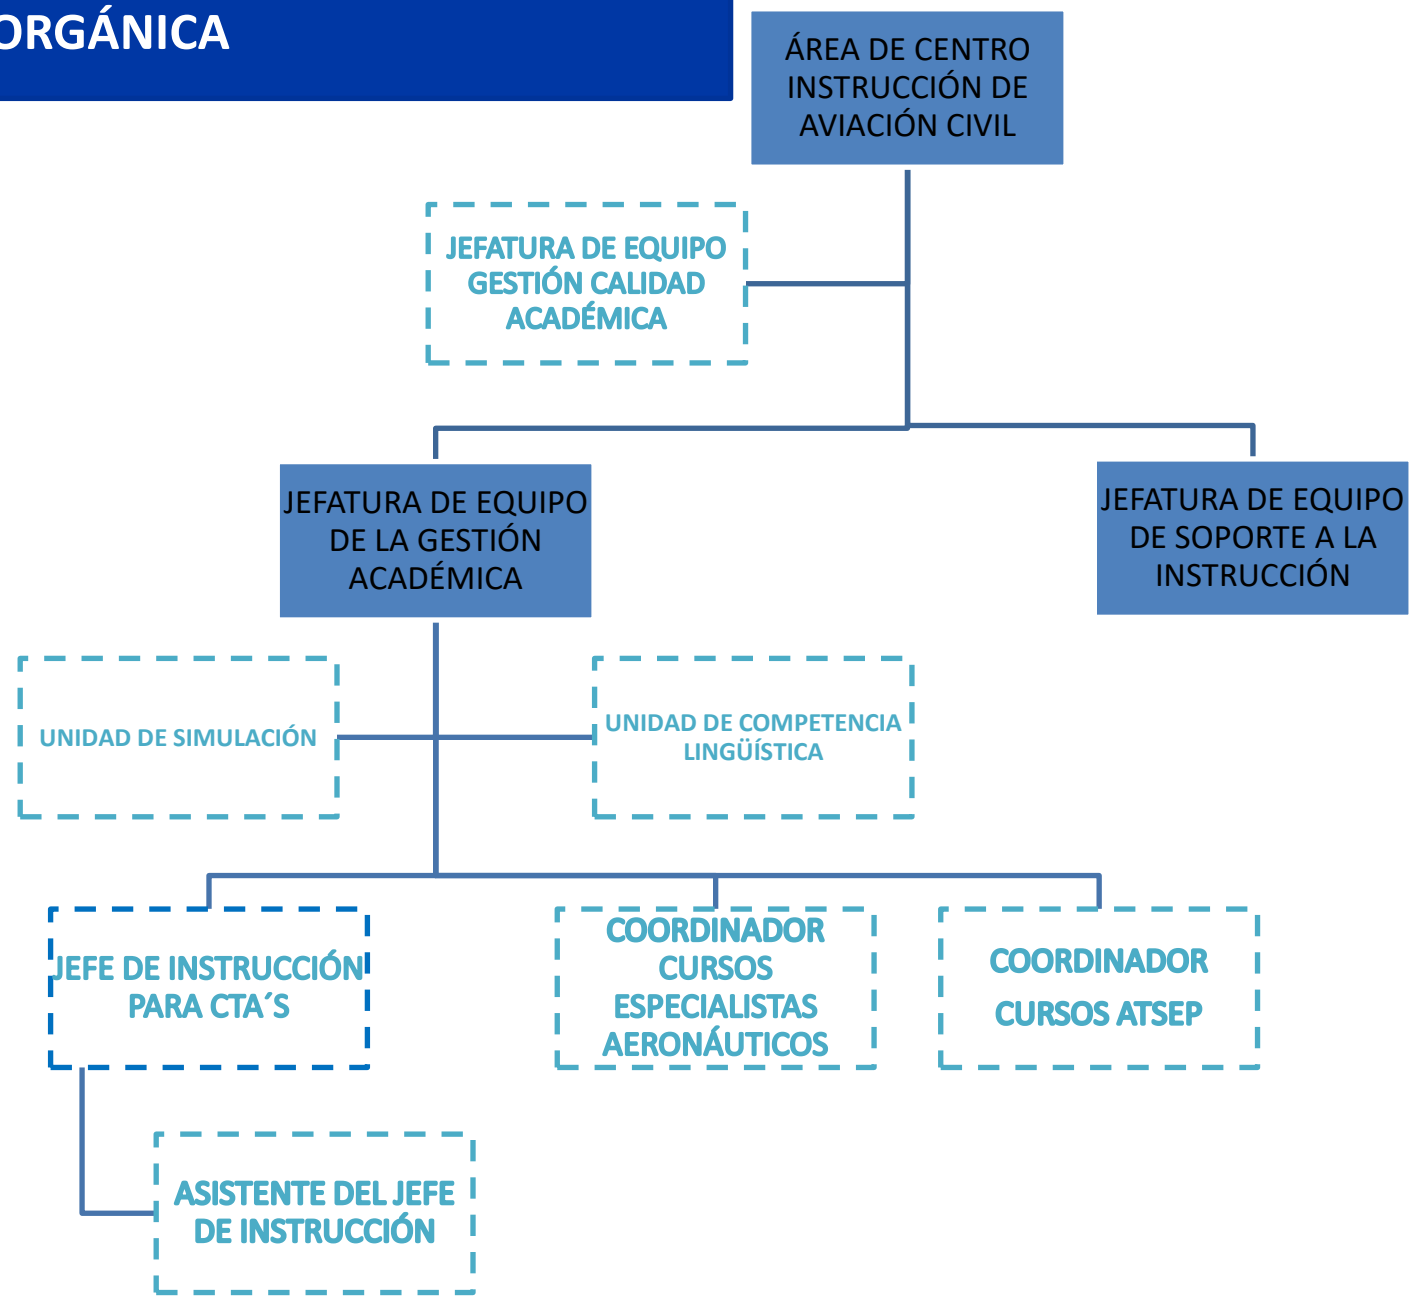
ORGÁNICA

ÁREA DE CENTRO INSTRUCCIÓN DE AVIACIÓN CIVIL

JEFATURA DE EQUIPO GESTIÓN CALIDAD ACADÉMICA

JEFATURA DE EQUIPO DE LA GESTIÓN ACADÉMICA

JEFATURA DE EQUIPO DE SOPORTE A LA INSTRUCCIÓN

UNIDAD DE SIMULACIÓN

UNIDAD DE COMPETENCIA LINGÜÍSTICA

JEFE DE INSTRUCCIÓN PARA CTA´S

COORDINADOR CURSOS ESPECIALISTAS AERONÁUTICOS

COORDINADOR CURSOS ATSEP

ASISTENTE DEL JEFE DE INSTRUCCIÓN